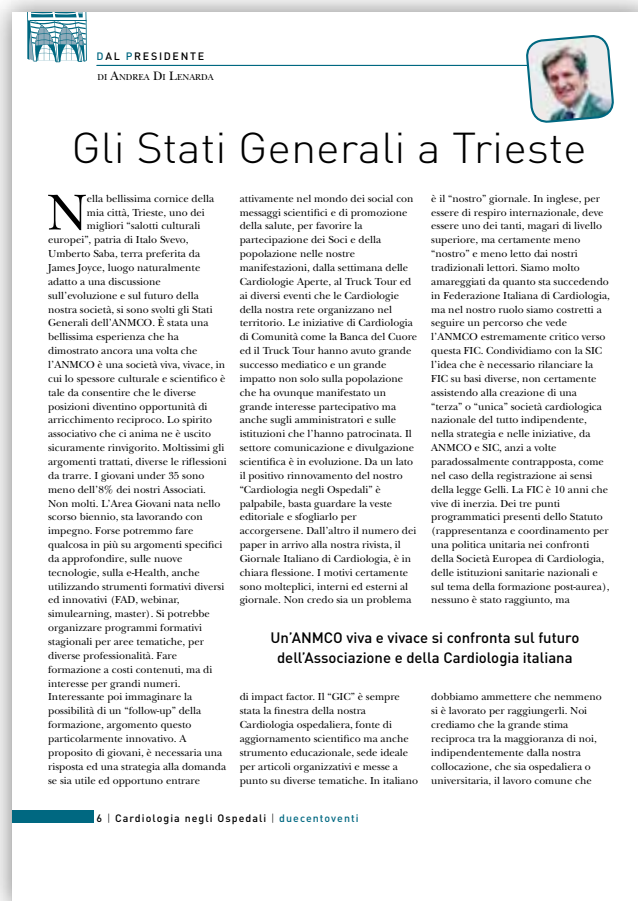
Dal Presidente
di Andrea Di Lenarda

Gli Stati Generali a Trieste

Nella bellissima cornice della mia città, Trieste, uno dei migliori "salotti culturali europei", patria di Italo Svevo, Umberto Saba, terra preferita da James Joyce, luogo naturalmente adatto a una discussione sull'evoluzione e sul futuro della nostra società, si sono svolti gli Stati Generali dell'ANMCO. È stata una bellissima esperienza che ha dimostrato ancora una volta che l'ANMCO è una società viva, vivace, in cui lo spessore culturale e scientifico è tale da consentire che le diverse posizioni diventino opportunità di arricchimento reciproco. Lo spirito associativo che ci anima ne è uscito sicuramente rinvigorito. Moltissimi gli argomenti trattati, diverse le riflessioni da trarre. I giovani under 35 sono meno dell'8% dei nostri Associati. Non molti. L'Area Giovani nata nello scorso biennio, sta lavorando con impegno. Forse potremmo fare qualcosa in più su argomenti specifici da approfondire, sulle nuove tecnologie, sulla e-Health, anche utilizzando strumenti formativi diversi ed innovativi (FAD, webinar, simulearning, master). Si potrebbe organizzare programmi formativi stagionali per aree tematiche, per diverse professionalità. Fare formazione a costi contenuti, ma di interesse per grandi numeri. Interessante poi immaginare la possibilità di un "follow-up" della formazione, argomento questo particolarmente innovativo. A proposito di giovani, è necessaria una risposta ed una strategia alla domanda se sia utile ed opportuno entrare attivamente nel mondo dei social con messaggi scientifici e di promozione della salute, per favorire la partecipazione dei Soci e della popolazione nelle nostre manifestazioni, dalla settimana delle Cardiologie Aperte, al Truck Tour ed ai diversi eventi che le Cardiologie della nostra rete organizzano nel territorio. Le iniziative di Cardiologia di Comunità come la Banca del Cuore ed il Truck Tour hanno avuto grande successo mediatico e un grande impatto non solo sulla popolazione che ha ovunque manifestato un grande interesse partecipativo ma anche sugli amministratori e sulle istituzioni che l'hanno patrocinata. Il settore comunicazione e divulgazione scientifica è in evoluzione. Da un lato il positivo rinnovamento del nostro "Cardiologia negli Ospedali" è palpabile, basta guardare la veste editoriale e sfogliarlo per accorgersene. Dall'altro il numero dei paper in arrivo alla nostra rivista, il Giornale Italiano di Cardiologia, è in chiara flessione. I motivi certamente sono molteplici, interni ed esterni al giornale. Non credo sia un problema di impact factor. Il "GIC" è sempre stata la finestra della nostra Cardiologia ospedaliera, fonte di aggiornamento scientifico ma anche strumento educazionale, sede ideale per articoli organizzativi e messe a punto su diverse tematiche. In italiano è il "nostro" giornale. In inglese, per essere di respiro internazionale, deve essere uno dei tanti, magari di livello superiore, ma certamente meno "nostro" e meno letto dai nostri tradizionali lettori. Siamo molto amareggiati da quanto sta succedendo in Federazione Italiana di Cardiologia, ma nel nostro ruolo siamo costretti a seguire un percorso che vede l'ANMCO estremamente critico verso questa FIC. Condividiamo con la SIC l'idea che è necessario rilanciare la FIC su basi diverse, non certamente assistendo alla creazione di una "terza" o "unica" società cardiologica nazionale del tutto indipendente, nella strategia e nelle iniziative, da ANMCO e SIC, anzi a volte paradossalmente contrapposta, come nel caso della registrazione ai sensi della legge Gelli. La FIC è 10 anni che vive di inerzia. Dei tre punti programmatici presenti dello Statuto (rappresentanza e coordinamento per una politica unitaria nei confronti della Società Europea di Cardiologia, delle istituzioni sanitarie nazionali e sul tema della formazione post-aurea), nessuno è stato raggiunto, ma dobbiamo ammettere che nemmeno si è lavorato per raggiungerli. Noi crediamo che la grande stima reciproca tra la maggioranza di noi, indipendentemente dalla nostra collocazione, che sia ospedaliera o universitaria, il lavoro comune che

Un'ANMCO viva e vivace si confronta sul futuro dell'Associazione e della Cardiologia italiana

6 | Cardiologia negli Ospedali | duecentoventi